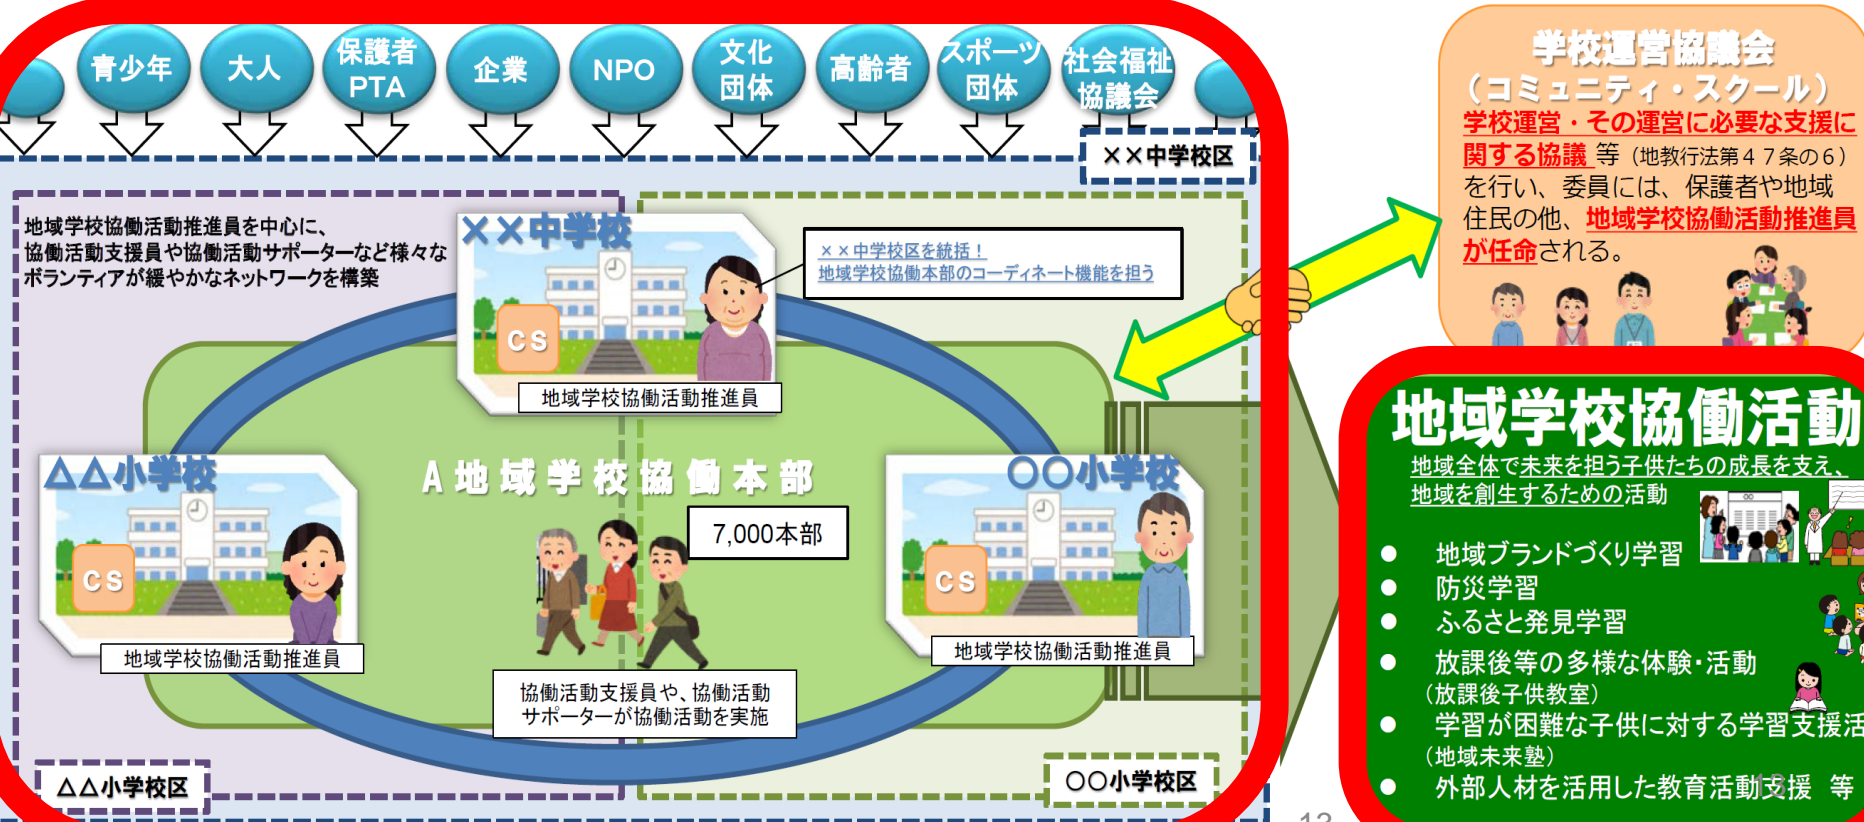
青少年
大人
保護者 PTA
企業
NPO
文化団体
高齢者
スポーツ団体
社会福祉協議会

××中学校区

地域学校協働活動推進員を中心に、協働活動支援員や協働活動サポーターなど様々なボランティアが緩やかなネットワークを構築

××中学校
CS
地域学校協働活動推進員

××中学校区を統括！
地域学校協働本部のコーディネート機能を担う

△△小学校
CS
地域学校協働活動推進員

A 地域学校協働本部

7,000本部

〇〇小学校
CS
地域学校協働活動推進員

協働活動支援員や、協働活動サポーターが協働活動を実施

△△小学校区
〇〇小学校区

学校運営協議会
（コミュニティ・スクール）
学校運営・その運営に必要な支援に関する協議 等（地教行法第４７条の６）を行い、委員には、保護者や地域住民の他、地域学校協働活動推進員が任命される。

地域学校協働活動
地域全体で未来を担う子供たちの成長を支え、地域を創生するための活動
● 地域ブランドづくり学習
● 防災学習
● ふるさと発見学習
● 放課後等の多様な体験･活動（放課後子供教室）
● 学習が困難な子供に対する学習支援活
（地域未来塾）
● 外部人材を活用した教育活動支援 等

12